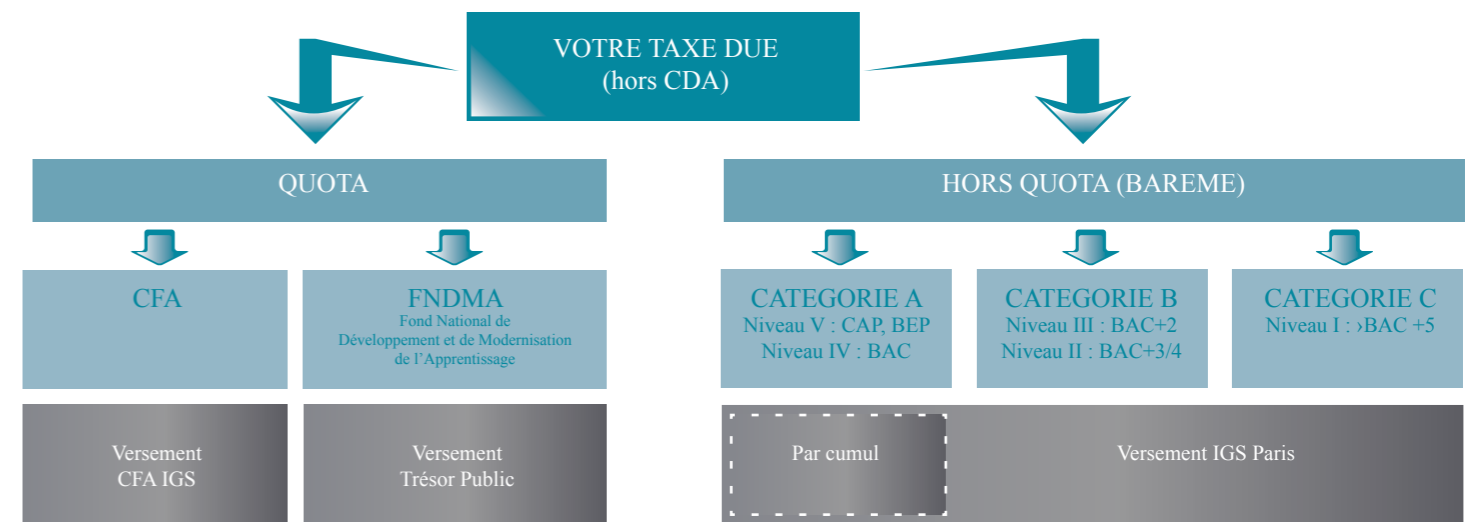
VOTRE TAXE DUE
(hors CDA)

QUOTA

HORS QUOTA (BAREME)

CFA

FNDMA
Fond National de Développement et de Modernisation de l'Apprentissage

CATEGORIE A
Niveau V : CAP, BEP
Niveau IV : BAC

CATEGORIE B
Niveau III : BAC+2
Niveau II : BAC+3/4

CATEGORIE C
Niveau I : ›BAC +5

Versement
CFA IGS

Versement
Trésor Public

Par cumul

Versement IGS Paris